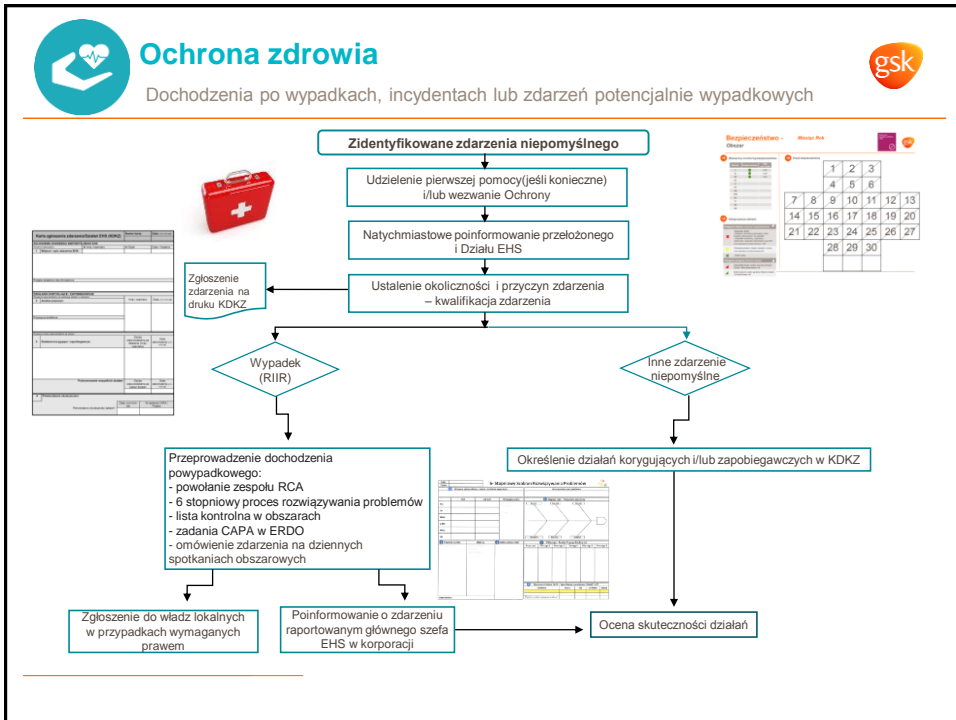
Ochrona zdrowia

Dochodzenia po wypadkach, incydentach lub zdarzeń potencjalnie wypadkowych

gsk

Zidentyfikowane zdarzenia niepomyślnego

Udzielenie pierwszej pomocy(jeśli konieczne) i/lub wezwanie Ochrony

Natychmiastowe poinformowanie przełożonego i Działu EHS

Zgłoszenie zdarzenia na druku KDKZ

Ustalenie okoliczności i przyczyn zdarzenia – kwalifikacja zdarzenia

Wypadek (RIIR)

Inne zdarzenie niepomyślne

Przeprowadzenie dochodzenia powypadkowego:
- powołanie zespołu RCA
- 6 stopniowy proces rozwiązywania problemów
- lista kontrolna w obszarach
- zadania CAPA w ERDO
- omówienie zdarzenia na dziennych spotkaniach obszarowych

Określenie działań korygujących i/lub zapobiegawczych w KDKZ

Zgłoszenie do władz lokalnych w przypadkach wymaganych prawem

Poinformowanie o zdarzeniu raportowanym głównego szefa EHS w korporacji

Ocena skuteczności działań

Bezpieczeństwo

| | | | 1 | 2 | 3 | |
|---|---|---|---|---|---|---|
| | | | 4 | 5 | 6 | |
| 7 | 8 | 9 | 10 | 11 | 12 | 13 |
| 14 | 15 | 16 | 17 | 18 | 19 | 20 |
| 21 | 22 | 23 | 24 | 25 | 26 | 27 |
| | | | 28 | 29 | 30 | |

Karta zgłoszenia zdarzenia/działań EHS (KDKZ)